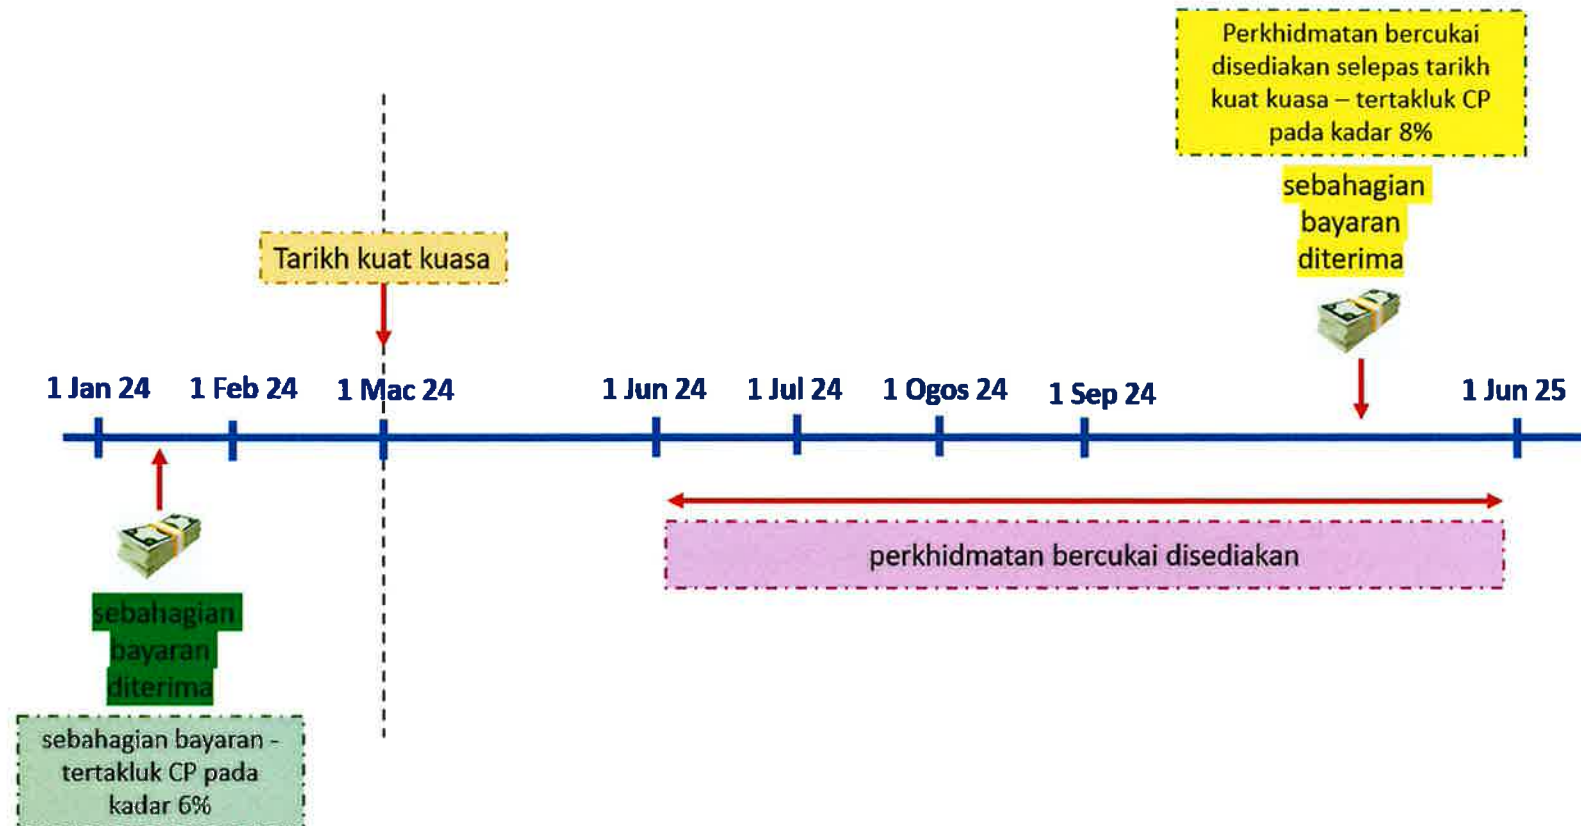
Perkhidmatan bercukai disediakan selepas tarikh kuat kuasa – tertakluk CP pada kadar 8%

sebahagian bayaran diterima

Tarikh kuat kuasa

1 Jan 24
1 Feb 24
1 Mac 24
1 Jun 24
1 Jul 24
1 Ogos 24
1 Sep 24
1 Jun 25

perkhidmatan bercukai disediakan

sebahagian bayaran diterima

sebahagian bayaran - tertakluk CP pada kadar 6%